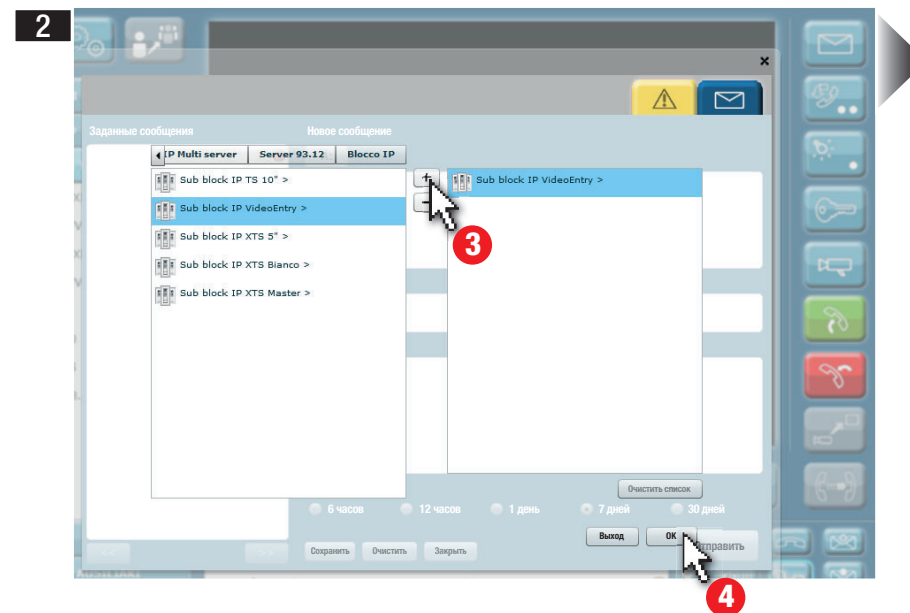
2

Заданные сообщения

Новое сообщение

IP Multi server | Server 93.12 | Blocco IP

Sub block IP TS 10" >
Sub block IP VideoEntry >
Sub block IP XTS 5" >
Sub block IP XTS Bianco >
Sub block IP XTS Master >

+
-

Sub block IP VideoEntry >

3

Очистить список

6 часов
12 часов
1 день
7 дней
30 дней

Выход
OK
Отправить

Сохранить
Очистить
Закрыть

4